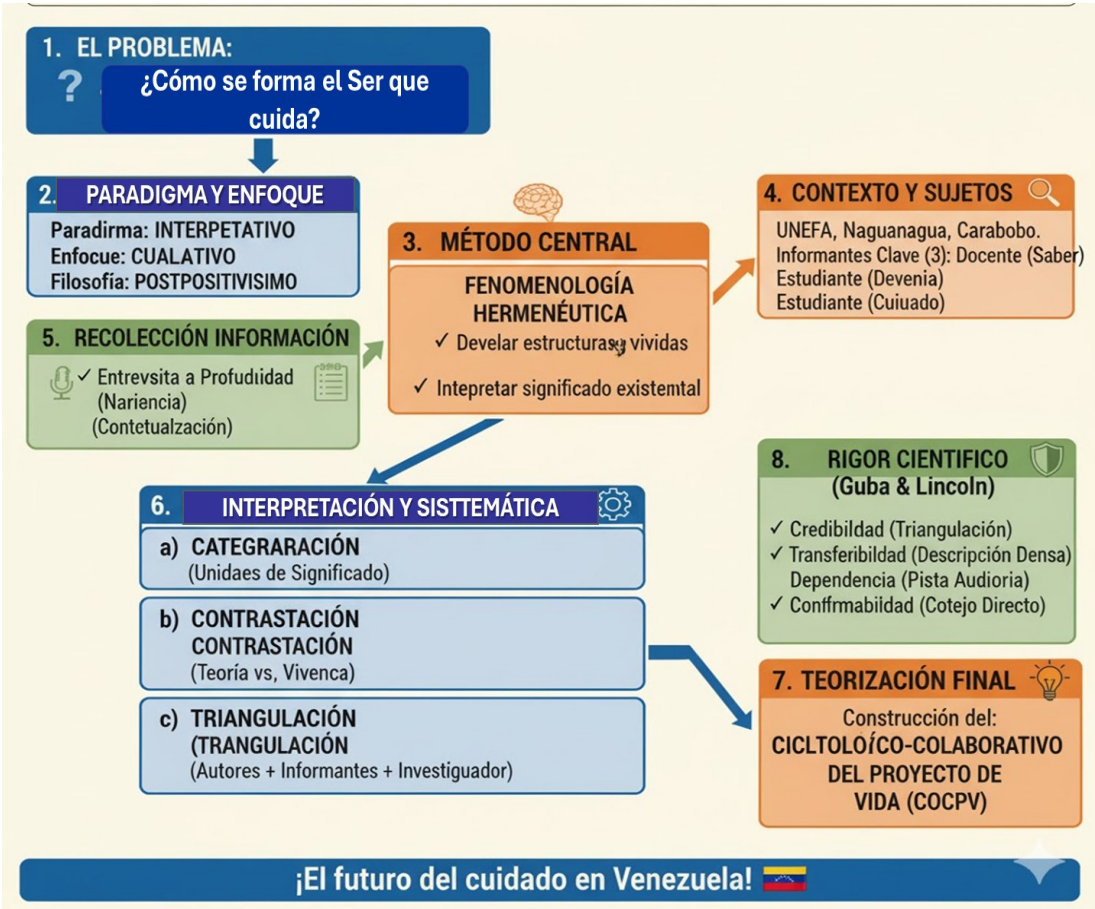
1. EL PROBLEMA:

? ¿Cómo se forma el Ser que cuida?

2. PARADIGMA Y ENFOQUE

Paradirma: INTERPETATIVO
Enfocue: CUALATIVO
Filosofía: POSTPOSITIVISIMO

3. MÉTODO CENTRAL

FENOMENOLOGÍA HERMENÉUTICA

✓ Develar estructurasy vividas

✓ Intepretar significado existemtal

4. CONTEXTO Y SUJETOS

UNEFA, Naguanagua, Carabobo.
Informantes Clave (3): Docente (Saber)
Estudiante (Devenia)
Estudiante (Cuiuado)

5. RECOLECCIÓN INFORMACIÓN

✓ Entrevsita a Profudidad
(Nariencia)
(Contetualzación)

6. INTERPRETACIÓN Y SISTTEMÁTICA

a) CATEGRARACIÓN
(Unidaes de Significado)

b) CONTRASTACIÓN CONTRASTACIÓN
(Teoría vs, Vivenca)

c) TRIANGULACIÓN (TRANGULACIÓN
(Autores + Informantes + Investiguador)

8. RIGOR CIENTIFICO
(Guba & Lincoln)

✓ Credibildad (Triangulación)
✓ Transferibildad (Descripción Densa)
Dependencia (Pista Audioria)
✓ Conffrmabildad (Cotejo Directo)

7. TEORIZACIÓN FINAL

Construcción del:
CICLTOLOÍCO-COLABORATIVO DEL PROYECTO DE VIDA (COCPV)

¡El futuro del cuidado en Venezuela!